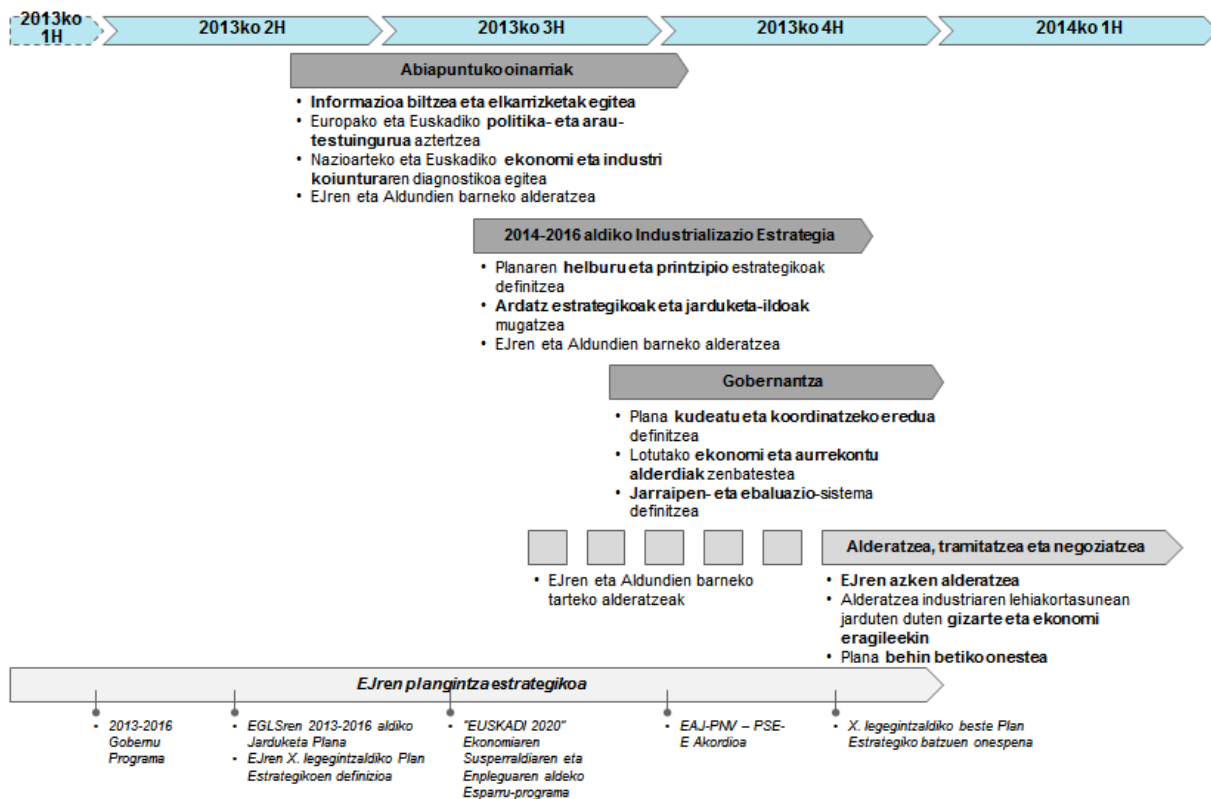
2013ko 1H

2013ko 2H

2013ko 3H

2013ko 4H

2014ko 1H

Abiapuntuko oinarriak

• Informazioa biltzea eta elkarrizketak egitea
• Europako eta Euskadiko politika- eta arau-testuingurua aztertzea
• Nazioarteko eta Euskadiko ekonomi eta industri koiunturaren diagnostikoa egitea
• EJren eta Aldundien barneko alderatzea

2014-2016 aldiko Industrializazio Estrategia

• Planaren helburu eta printzipio estrategikoak definitzea
• Ardatz estrategikoak eta jarduketa-ildoak mugatzea
• EJren eta Aldundien barneko alderatzea

Gobernantza

• Plana kudeatu eta koordinatzeko eredua definitzea
• Lotutako ekonomi eta aurrekontu alderdiak zenbatestea
• Jarraipen- eta ebaluazio-sistema definitzea

• EJren eta Aldundien barneko tarteko alderatzeak

Alderatzea, tramitatzea eta negoziatzea

• EJren azken alderatzea
• Alderatzea industriaren lehiakortasunean jarduten duten gizarte eta ekonomi eragileekin
• Plana behin betiko onestea

EJren plangintza estrategikoa

• 2013-2016 Gobernu Programa

• EGLSren 2013-2016 aldiko Jarduketa Plana
• EJren X. legegintzaldiko Plan Estrategikoen definizioa

• "EUSKADI 2020" Ekonomiaren Susperraldiaren eta Enpleguaren aldeko Esparru-programa

• EAJ-PNV – PSE-E Akordioa

• X. legegintzaldiko beste Plan Estrategiko batzuen onespena